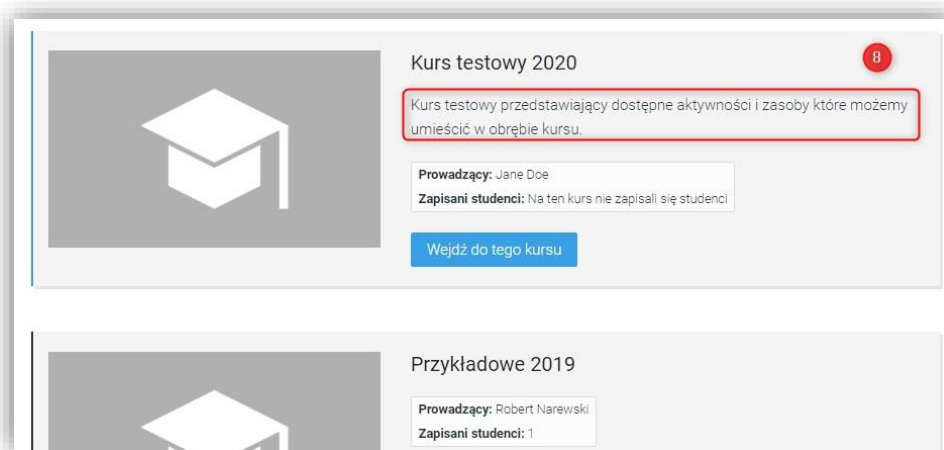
Kurs testowy 2020

8

Kurs testowy przedstawiający dostępne aktywności i zasoby które możemy umieścić w obrębie kursu.

**Prowadzący:** Jane Doe
**Zapisani studenci:** Na ten kurs nie zapisali się studenci

Wejdź do tego kursu

Przykładowe 2019

**Prowadzący:** Robert Narewski
**Zapisani studenci:** 1